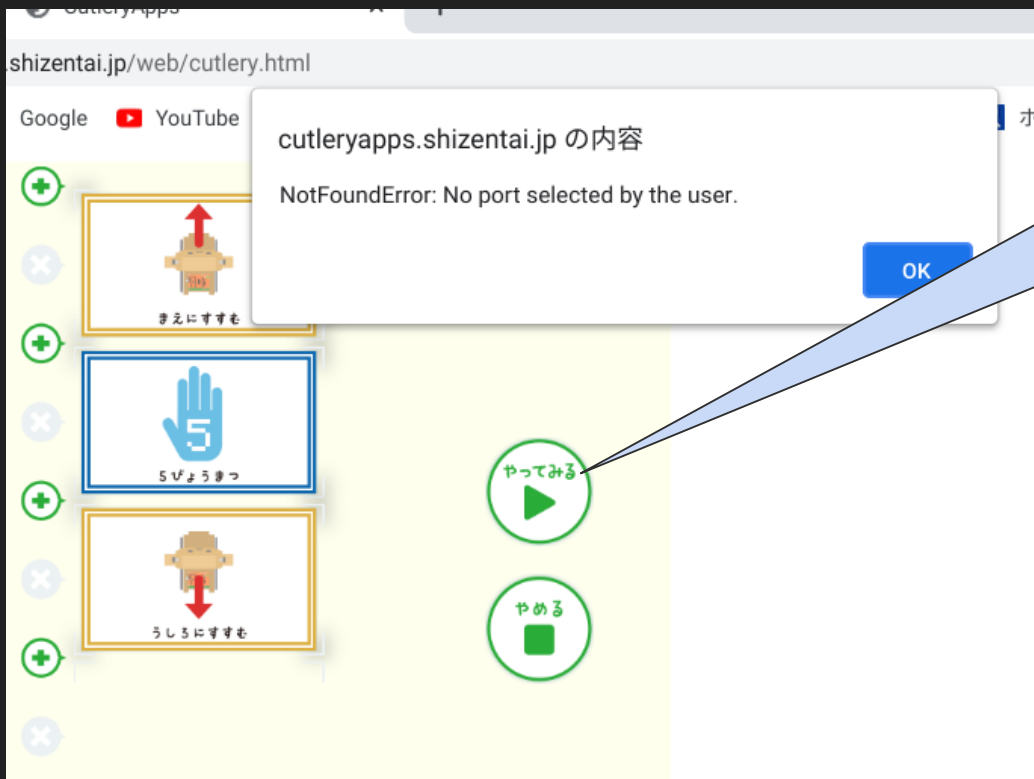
CutleryApps

.shizentai.jp/web/cutlery.html

Google YouTube

cutleryapps.shizentai.jp の内容

NotFoundError: No port selected by the user.

OK

まえにすすむ

5

5びょうまつ

うしろにすすむ

やってみる

やめる